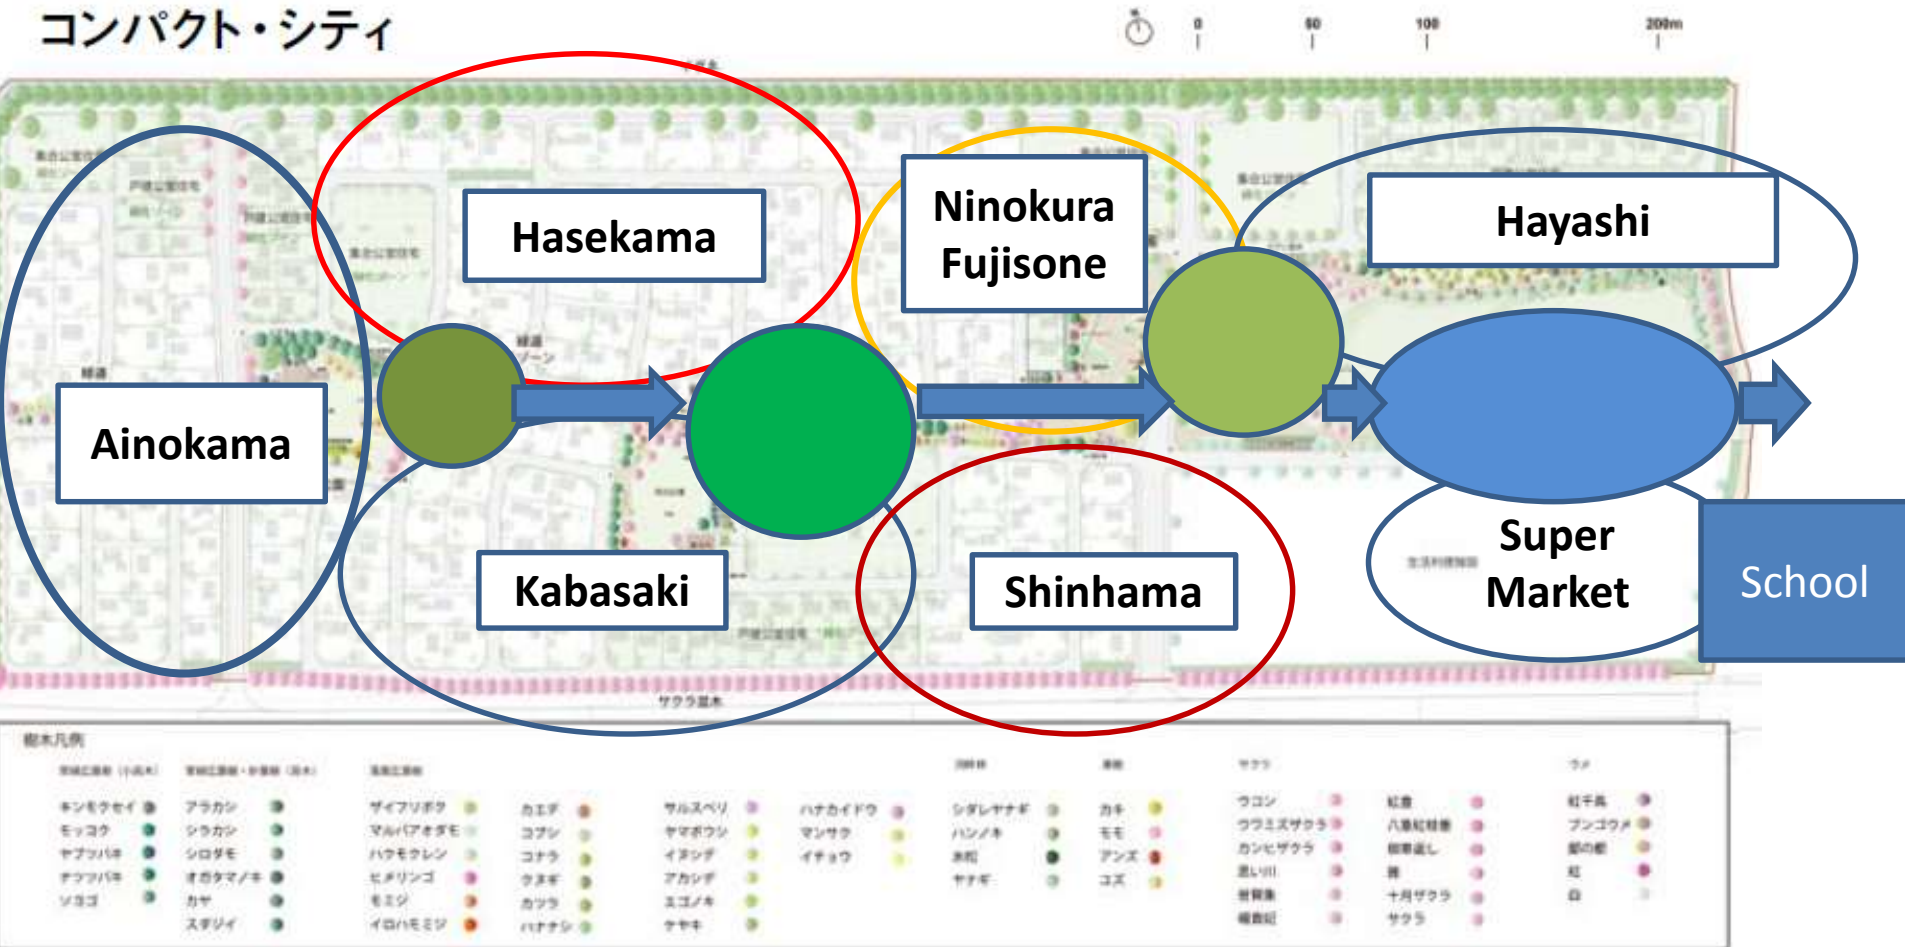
コンパクト・シティ

0 50 100 200m

Hasekama

Ninokura Fujisone

Hayashi

Ainokama

Kabasaki

Shinhama

Super Market

School

サクラ並木

樹木凡例

キンモクセイ
モッコク
ヤブツバキ
チワツバキ
ソヨゴ

アラカシ
シラカシ
シロダモ
オガタマノキ
カヤ
スダジイ

ザイフリボク
マルバアオダモ
ハクモクレン
ヒメリンゴ
モミジ
イロハモミジ

カエデ
コブシ
コナラ
クヌギ
カツラ
ハナナシ

サルスベリ
ヤマボウシ
イヌシデ
アカシデ
エゴノキ
ケヤキ

ハナカイドウ
マンサク
イチョウ

シダレヤナギ
ハンノキ
ヤナギ

カキ
モモ
アンズ
コズ

ウコン
ウワミズザクラ
カンヒザクラ

八重紅枝垂
十月ザクラ
サクラ

紅千鳥
ブンゴウメ
紅
白